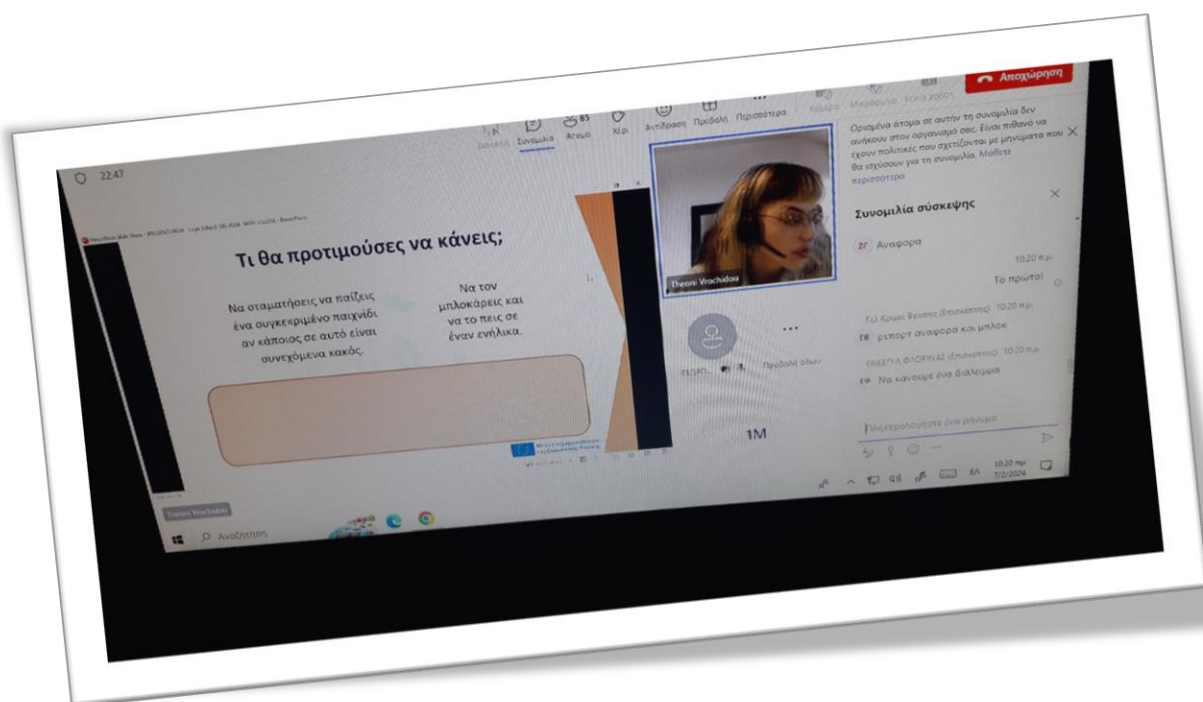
22:47

Συνομιλία Άτομα 85 Χέρι Αντίδραση Προβολή Περισσότερα Κάμερα Μικρόφωνο Κοινή χρήση Αποχώρηση

Τι θα προτιμούσες να κάνεις;

Να σταματήσεις να παίζεις ένα συγκεκριμένο παιχνίδι αν κάποιος σε αυτό είναι συνεχόμενα κακός.

Να τον μπλοκάρεις και να το πεις σε έναν ενήλικα.

Theoni Vrachidou

Προβολή όλων

1M

Ορισμένα άτομα σε αυτήν τη συνομιλία δεν ανήκουν στον οργανισμό σας. Είναι πιθανό να έχουν πολιτικές που σχετίζονται με μηνύματα που θα ισχύουν για τη συνομιλία. Μάθετε περισσότερα

Συνομιλία σύσκεψης

ΣΓ Αναφορα

10:20 π.μ.

Το πρώτο!

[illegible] (Επισκέπτης) 10:20 π.μ.

ΓΘ ρεπορτ αναφορά και μπλοκ

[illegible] (Επισκέπτης) 10:20 π.μ.

ΕΦ Να κανουμε ένα διάλειμμα

Πληκτρολογήστε ένα μήνυμα

10:20 πμ 7/2/2024

Theoni Vrachidou

Αναζήτηση